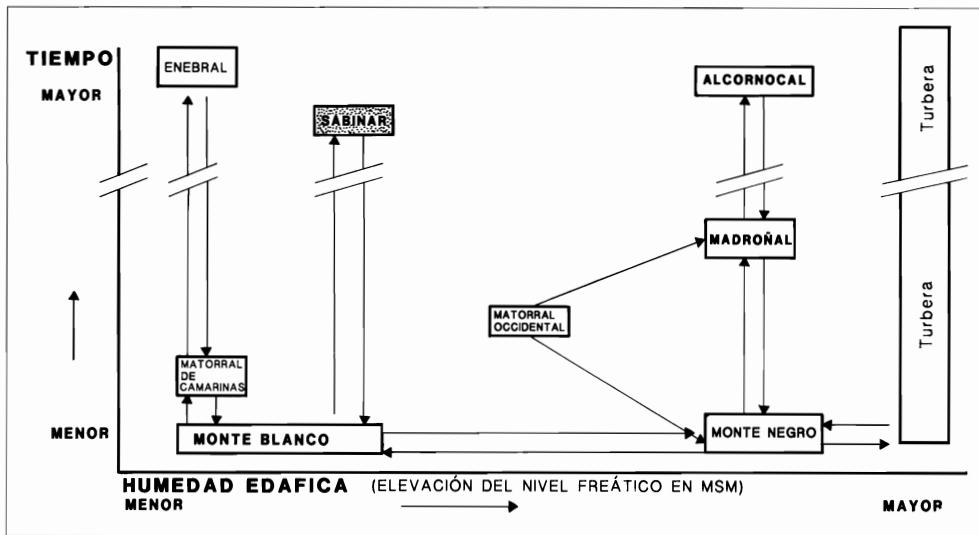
TIEMPO
MAYOR
ENEBRAL
SABINAR
ALCORNOCAL
Turbera
MADROÑAL
MATORRAL OCCIDENTAL
Turbera
MATORRAL DE CAMARINAS
MENOR
MONTE BLANCO
MONTE NEGRO
HUMEDAD EDAFICA (ELEVACIÓN DEL NIVEL FREÁTICO EN MSM)
MENOR
MAYOR